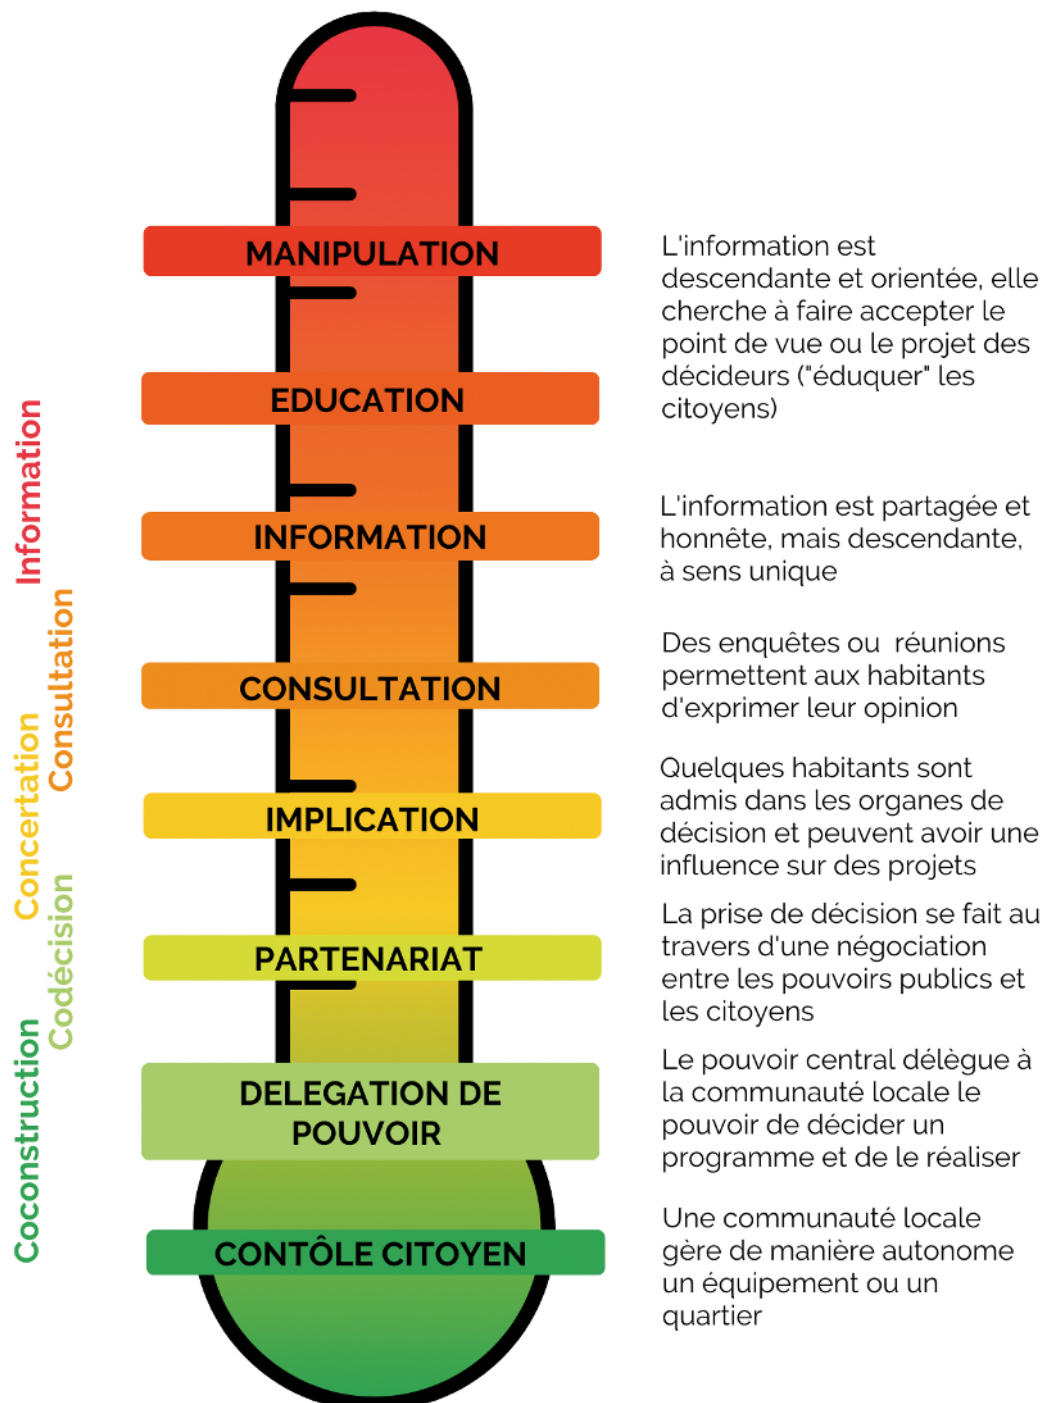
Information

Consultation

Concertation

Codécision

Coconstruction

MANIPULATION

L'information est descendante et orientée, elle cherche à faire accepter le point de vue ou le projet des décideurs ("éduquer" les citoyens)

EDUCATION

INFORMATION

L'information est partagée et honnête, mais descendante, à sens unique

CONSULTATION

Des enquêtes ou réunions permettent aux habitants d'exprimer leur opinion

IMPLICATION

Quelques habitants sont admis dans les organes de décision et peuvent avoir une influence sur des projets

PARTENARIAT

La prise de décision se fait au travers d'une négociation entre les pouvoirs publics et les citoyens

DELEGATION DE POUVOIR

Le pouvoir central délègue à la communauté locale le pouvoir de décider un programme et de le réaliser

CONTÔLE CITOYEN

Une communauté locale gère de manière autonome un équipement ou un quartier